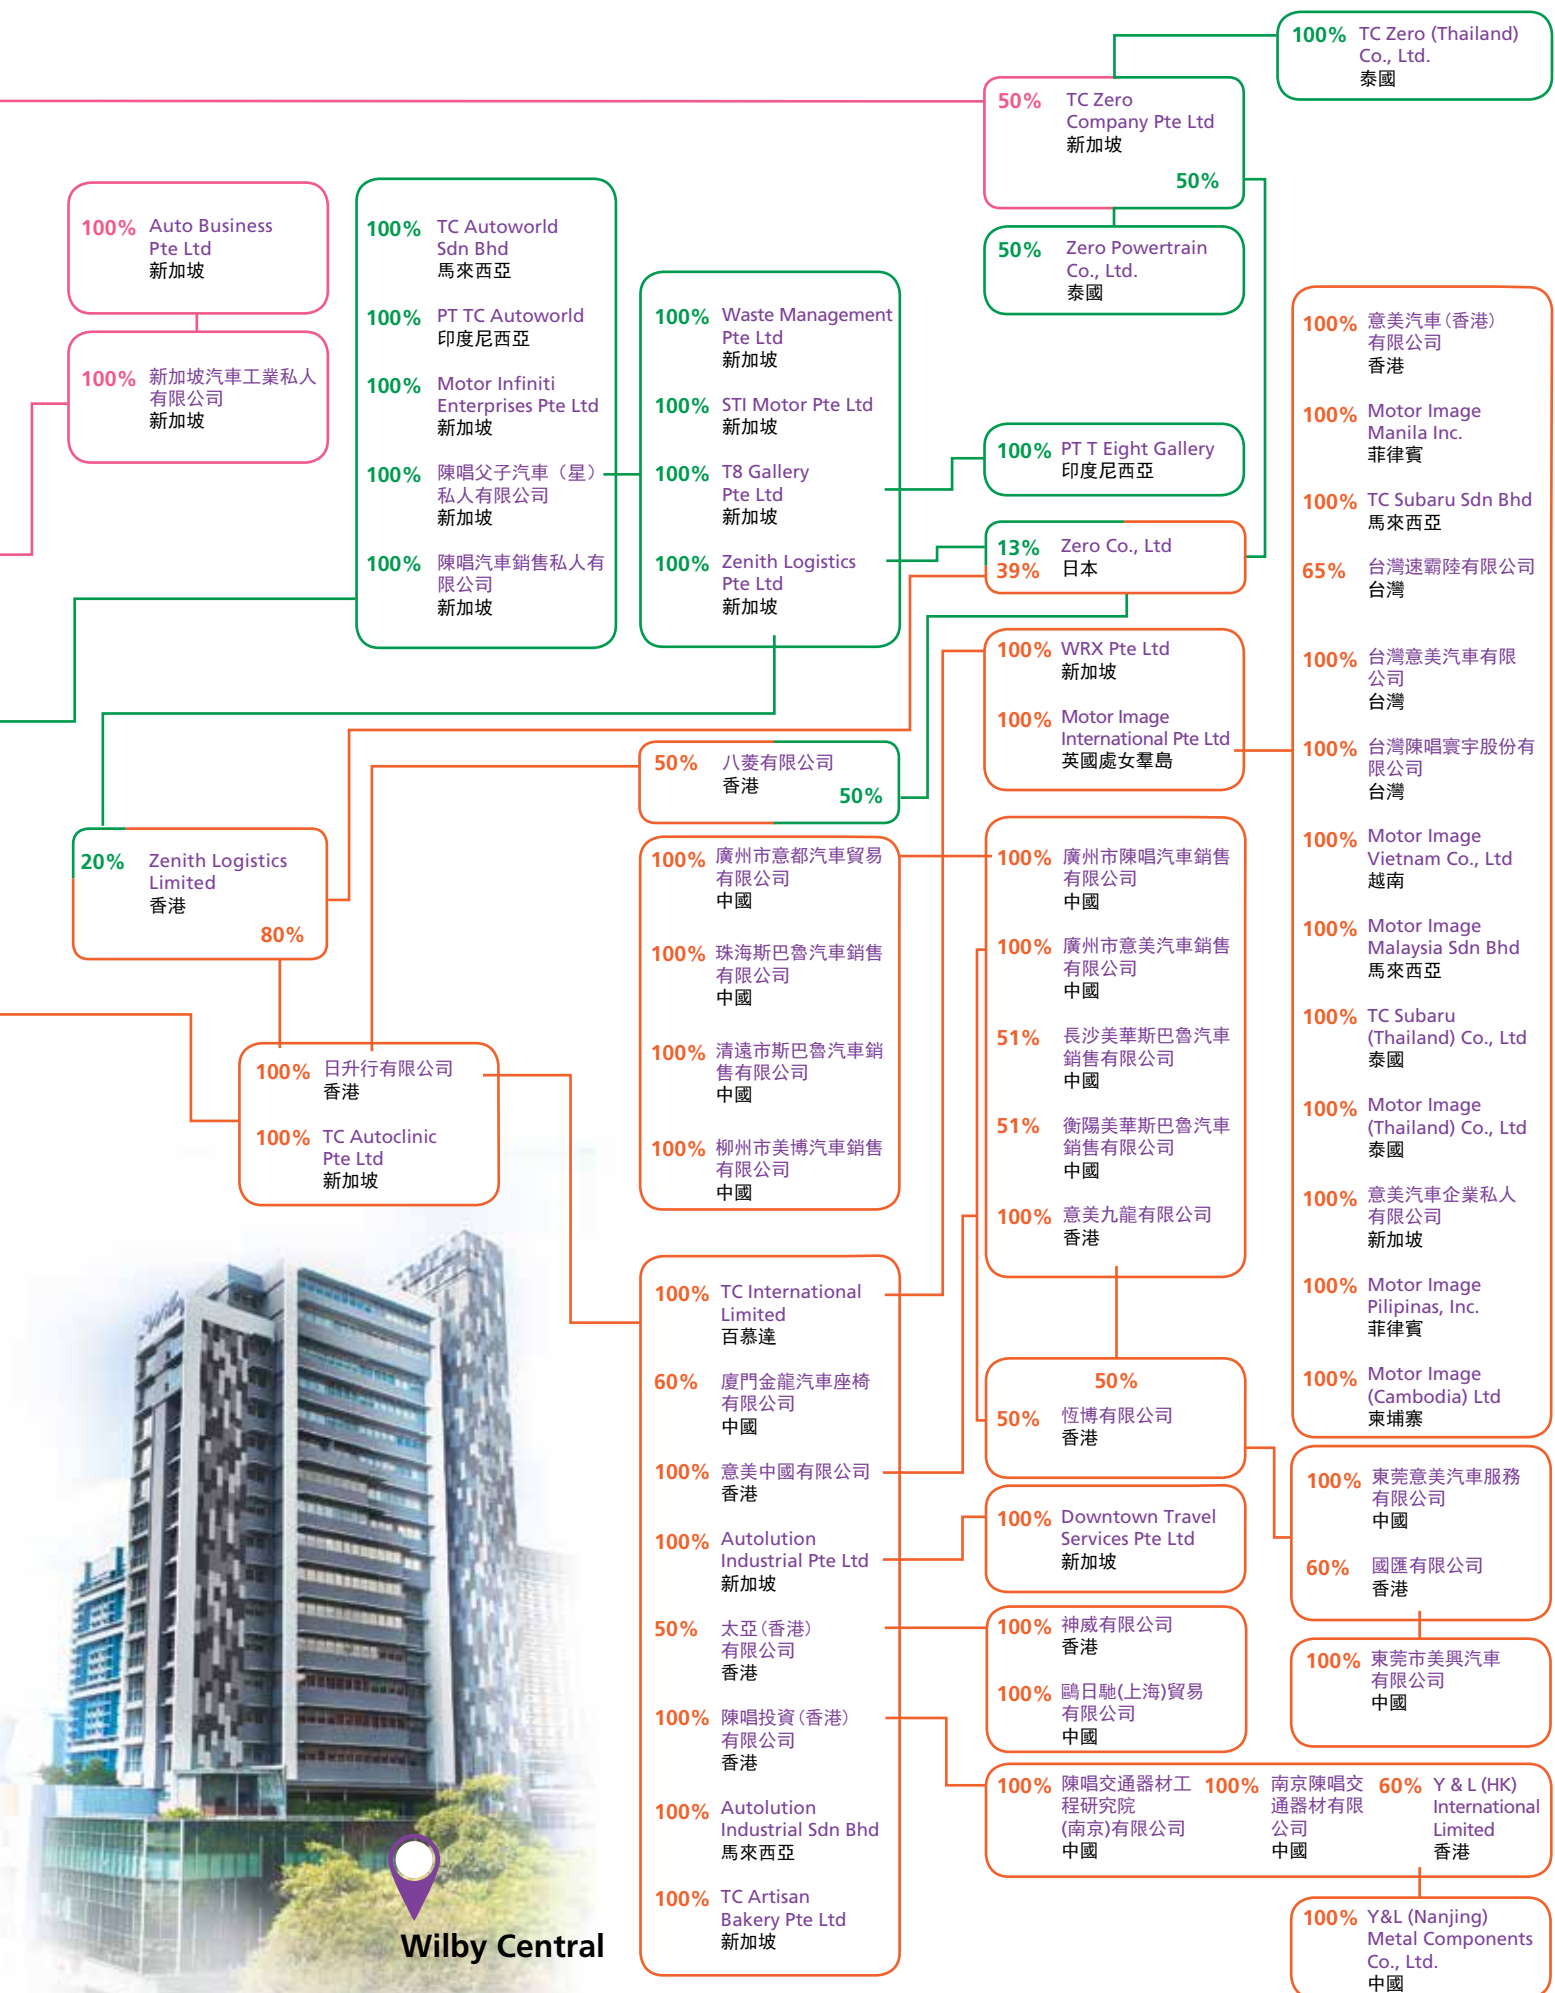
100% TC Zero (Thailand) Co., Ltd.
泰國

50% TC Zero Company Pte Ltd
新加坡
50%

50% Zero Powertrain Co., Ltd.
泰國

100% Auto Business Pte Ltd
新加坡

100% 新加坡汽車工業私人有限公司
新加坡

100% TC Autoworld Sdn Bhd
馬來西亞

100% PT TC Autoworld
印度尼西亞

100% Motor Infiniti Enterprises Pte Ltd
新加坡

100% 陳唱父子汽車（星）私人有限公司
新加坡

100% 陳唱汽車銷售私人有限公司
新加坡

100% Waste Management Pte Ltd
新加坡

100% STI Motor Pte Ltd
新加坡

100% T8 Gallery Pte Ltd
新加坡

100% Zenith Logistics Pte Ltd
新加坡

100% PT T Eight Gallery
印度尼西亞

13% Zero Co., Ltd
39% 日本

100% 意美汽車(香港)有限公司
香港

100% Motor Image Manila Inc.
菲律賓

100% TC Subaru Sdn Bhd
馬來西亞

65% 台灣速霸陸有限公司
台灣

100% 台灣意美汽車有限公司
台灣

100% 台灣陳唱寰宇股份有限公司
台灣

100% Motor Image Vietnam Co., Ltd
越南

100% Motor Image Malaysia Sdn Bhd
馬來西亞

100% TC Subaru (Thailand) Co., Ltd
泰國

100% Motor Image (Thailand) Co., Ltd
泰國

100% 意美汽車企業私人有限公司
新加坡

100% Motor Image Pilipinas, Inc.
菲律賓

100% Motor Image (Cambodia) Ltd
柬埔寨

100% WRX Pte Ltd
新加坡

100% Motor Image International Pte Ltd
英國處女羣島

50% 八菱有限公司
香港
50%

20% Zenith Logistics Limited
香港
80%

100% 廣州市意都汽車貿易有限公司
中國

100% 珠海斯巴魯汽車銷售有限公司
中國

100% 清遠市斯巴魯汽車銷售有限公司
中國

100% 柳州市美博汽車銷售有限公司
中國

100% 廣州市陳唱汽車銷售有限公司
中國

100% 廣州市意美汽車銷售有限公司
中國

51% 長沙美華斯巴魯汽車銷售有限公司
中國

51% 衡陽美華斯巴魯汽車銷售有限公司
中國

100% 意美九龍有限公司
香港

100% 日升行有限公司
香港

100% TC Autoclinic Pte Ltd
新加坡

100% TC International Limited
百慕達

60% 廈門金龍汽車座椅有限公司
中國

100% 意美中國有限公司
香港

100% Autolution Industrial Pte Ltd
新加坡

50% 太亞(香港)有限公司
香港

100% 陳唱投資(香港)有限公司
香港

100% Autolution Industrial Sdn Bhd
馬來西亞

100% TC Artisan Bakery Pte Ltd
新加坡

50%
50% 恆博有限公司
香港

100% 東莞意美汽車服務有限公司
中國

60% 國匯有限公司
香港

100% 東莞市美興汽車有限公司
中國

100% Downtown Travel Services Pte Ltd
新加坡

100% 神威有限公司
香港

100% 鷗日馳(上海)貿易有限公司
中國

100% 陳唱交通器材工程研究院(南京)有限公司
中國

100% 南京陳唱交通器材有限公司
中國

60% Y & L (HK) International Limited
香港

100% Y&L (Nanjing) Metal Components Co., Ltd.
中國

Wilby Central